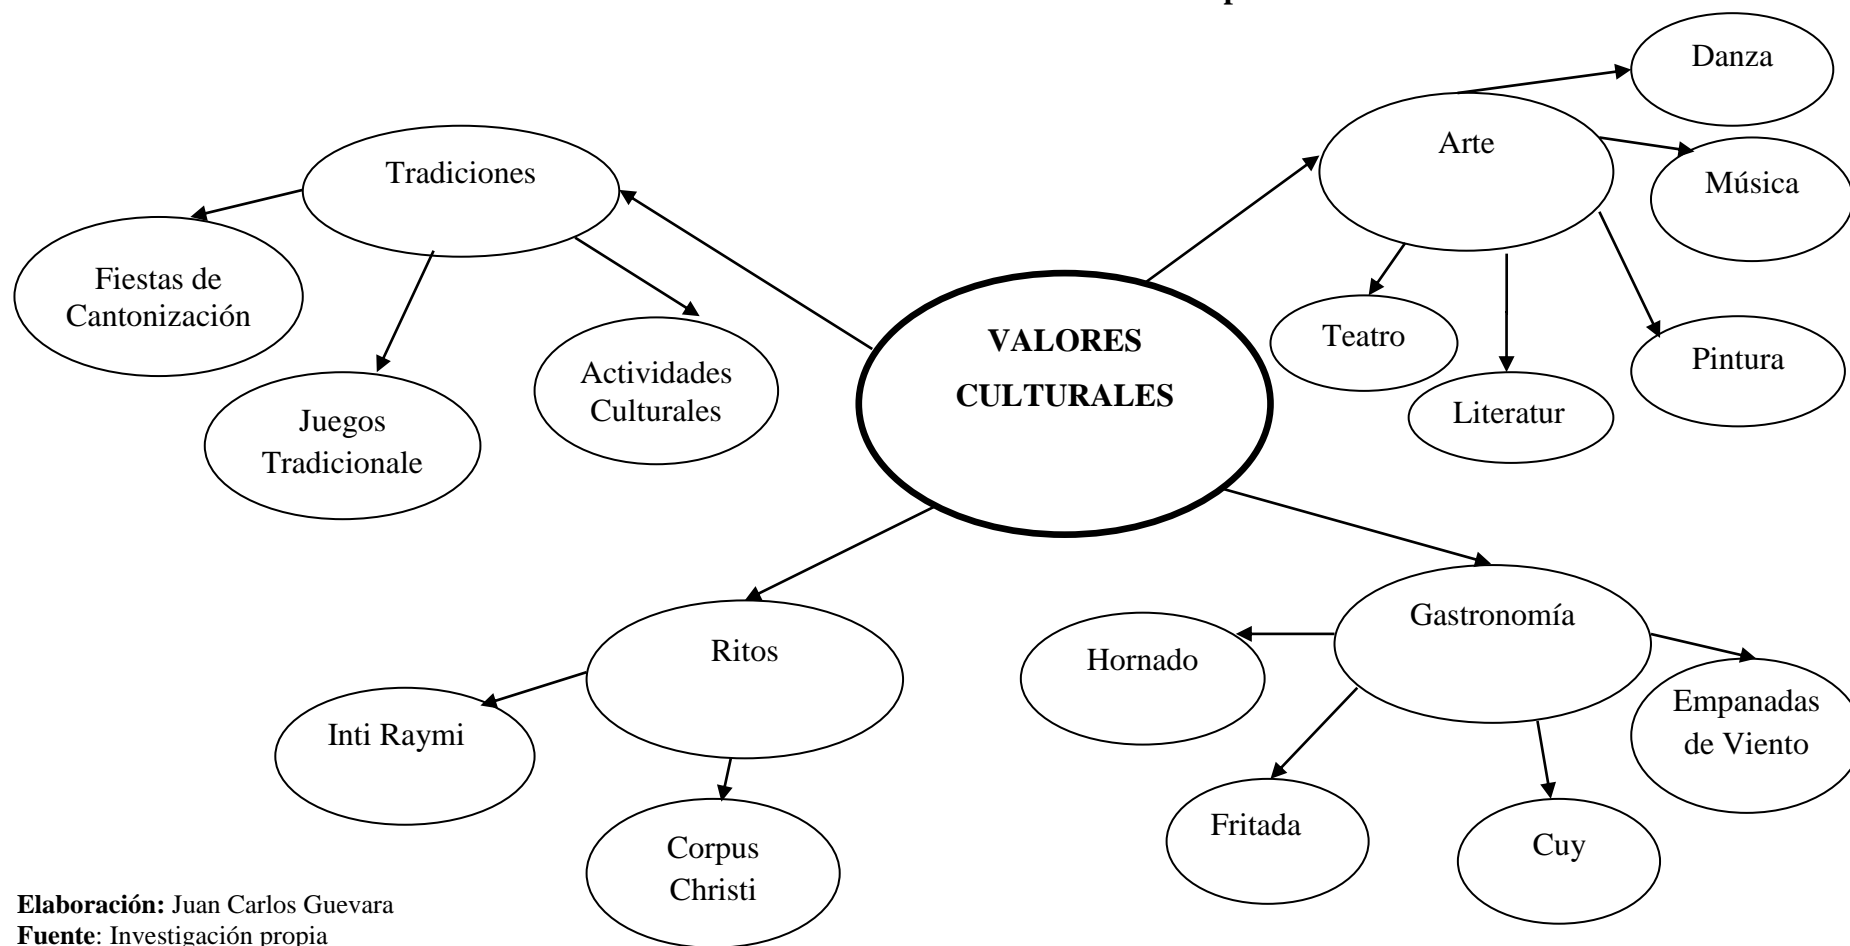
VALORES CULTURALES

Tradiciones

Fiestas de Cantonización

Juegos Tradicionale

Actividades Culturales

Arte

Danza

Música

Teatro

Literatur

Pintura

Ritos

Inti Raymi

Corpus Christi

Gastronomía

Hornado

Empanadas de Viento

Fritada

Cuy

**Elaboración:** Juan Carlos Guevara
**Fuente**: Investigación propia